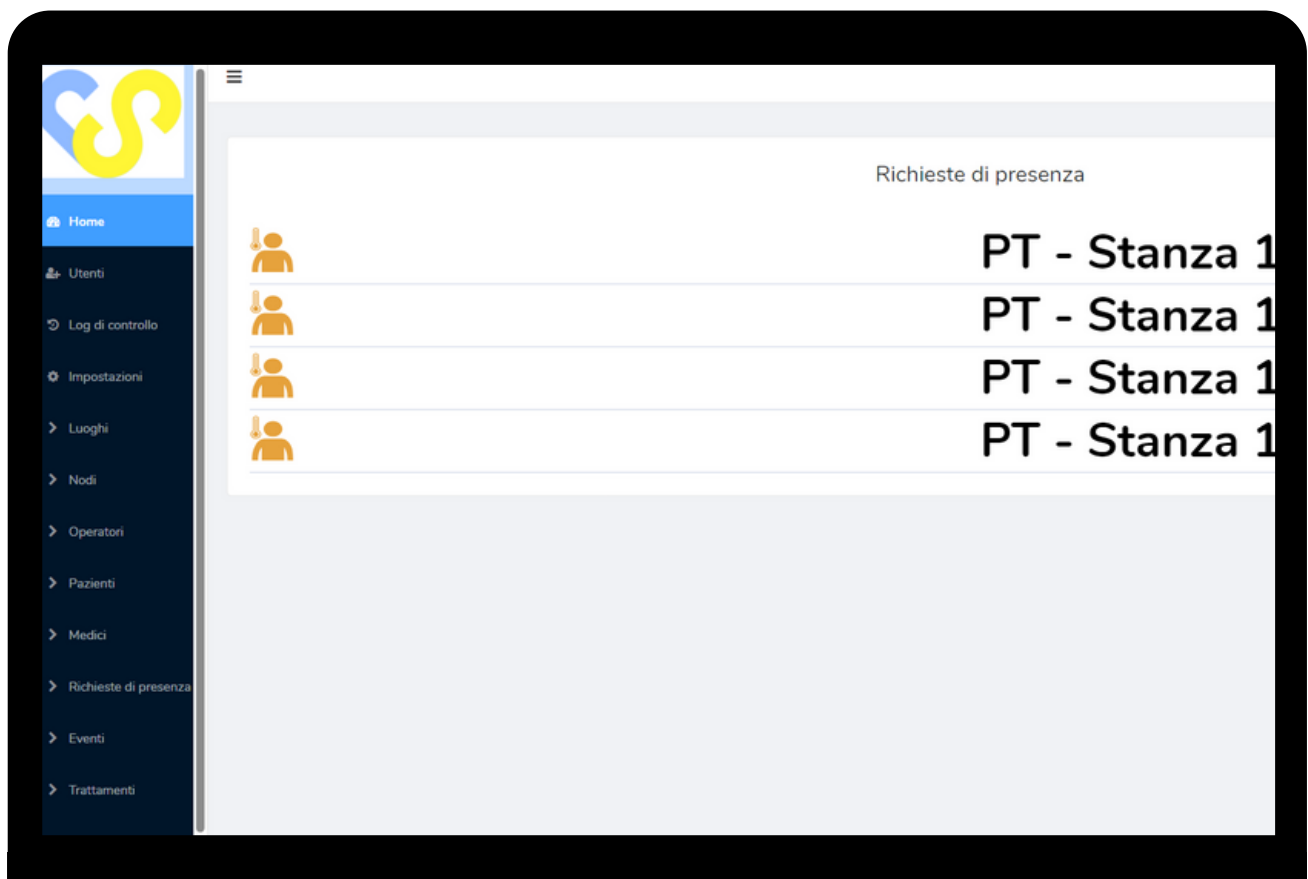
Home
Utenti
Log di controllo
Impostazioni
Luoghi
Nodi
Operatori
Pazienti
Medici
Richieste di presenza
Eventi
Trattamenti

Richieste di presenza

PT - Stanza 1
PT - Stanza 1
PT - Stanza 1
PT - Stanza 1